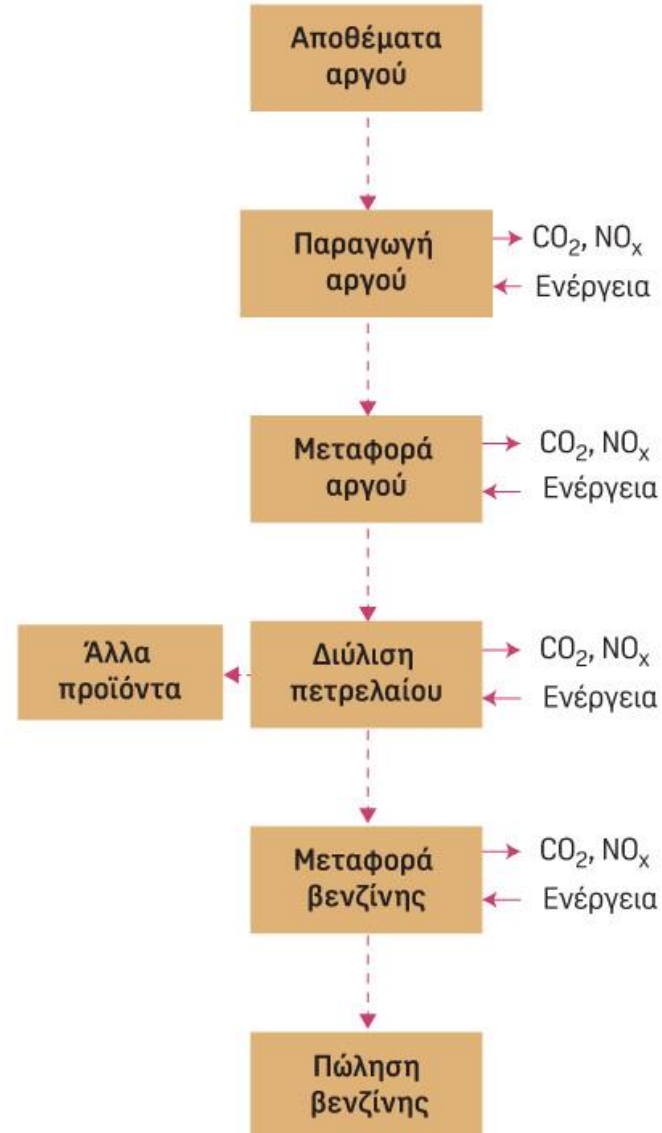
Αποθέματα αργού

Παραγωγή αργού

$CO_2$, $NO_x$

Ενέργεια

Μεταφορά αργού

$CO_2$, $NO_x$

Ενέργεια

Άλλα προϊόντα

Διύλιση πετρελαίου

$CO_2$, $NO_x$

Ενέργεια

Μεταφορά βενζίνης

$CO_2$, $NO_x$

Ενέργεια

Πώληση βενζίνης